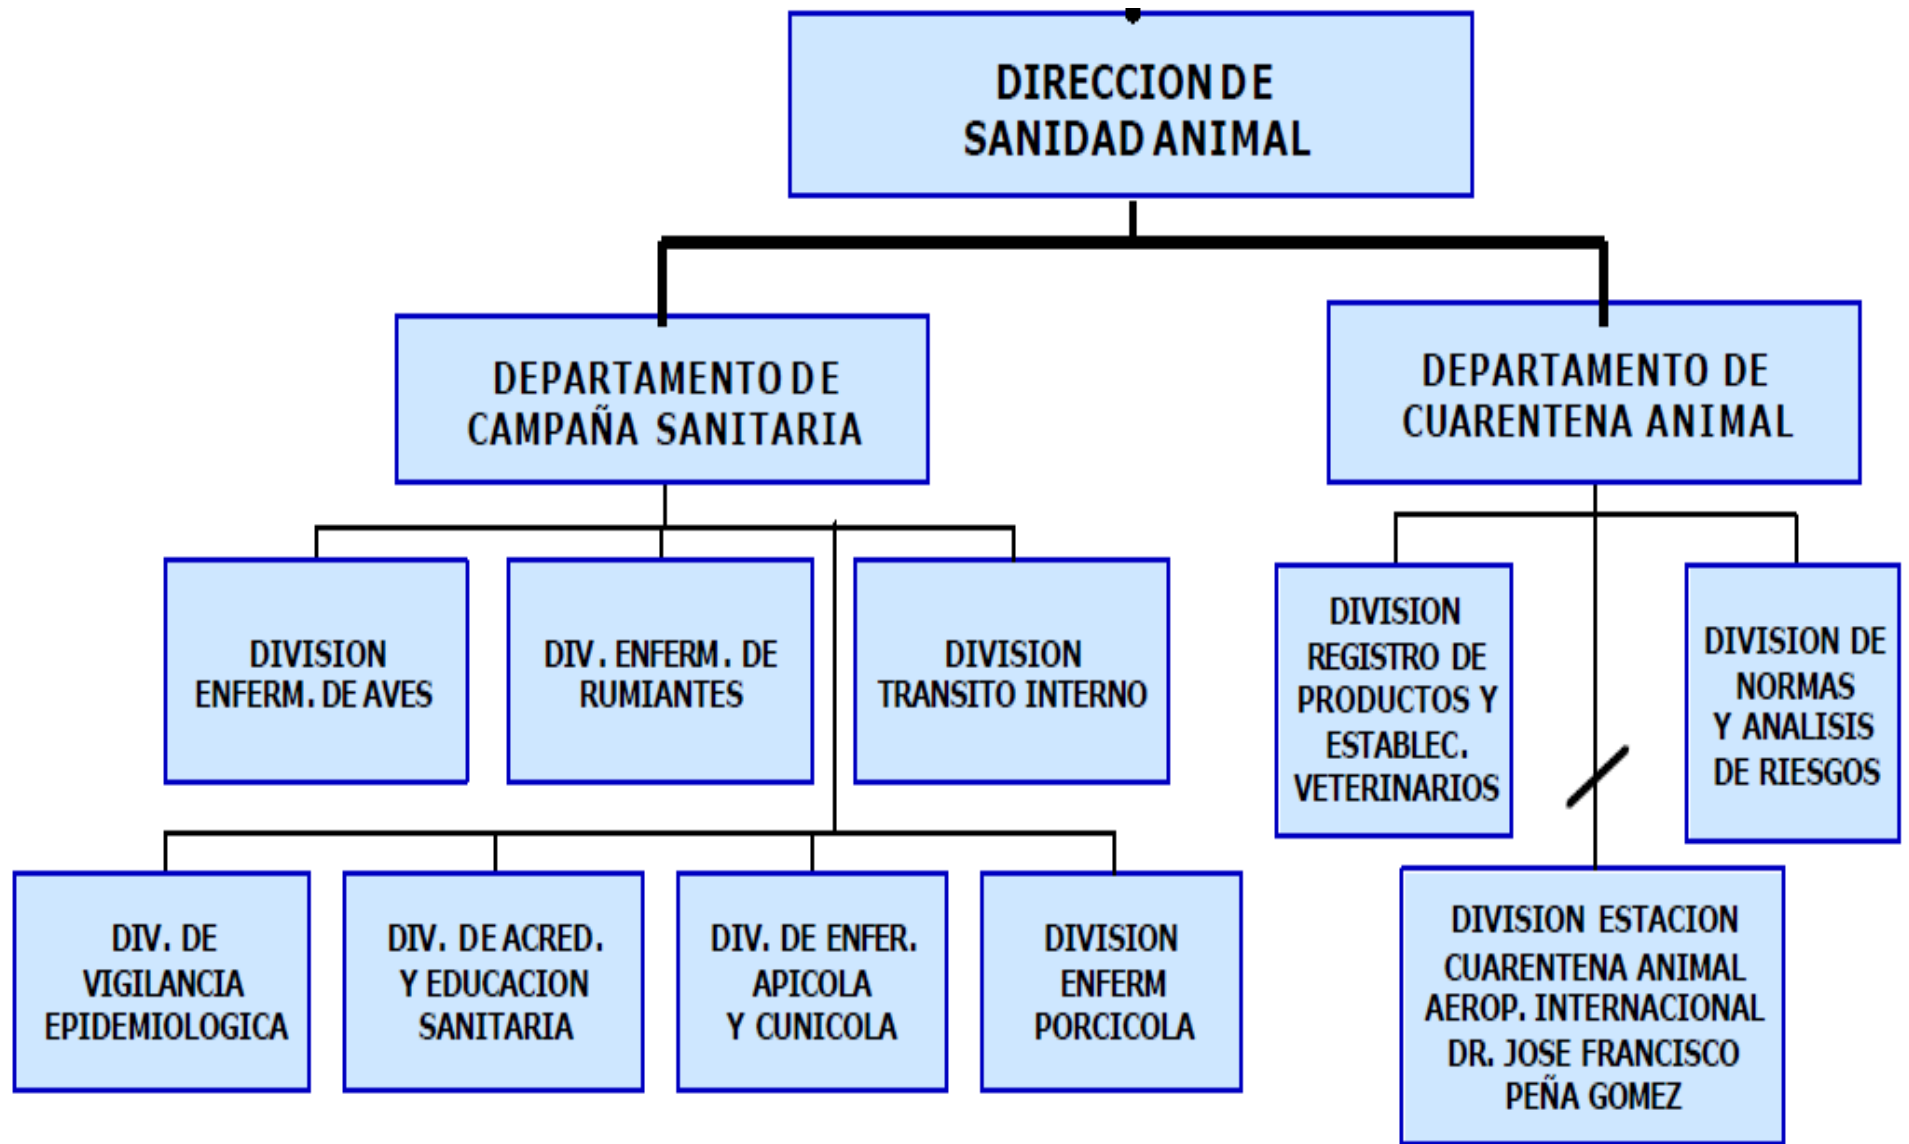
DIRECCION DE SANIDAD ANIMAL

DEPARTAMENTO DE CAMPAÑA SANITARIA

DEPARTAMENTO DE CUARENTENA ANIMAL

DIVISION ENFERM. DE AVES

DIV. ENFERM. DE RUMIANTES

DIVISION TRANSITO INTERNO

DIVISION REGISTRO DE PRODUCTOS Y ESTABLEC. VETERINARIOS

DIVISION DE NORMAS Y ANALISIS DE RIESGOS

DIV. DE VIGILANCIA EPIDEMIOLOGICA

DIV. DE ACRED. Y EDUCACION SANITARIA

DIV. DE ENFER. APICOLA Y CUNICOLA

DIVISION ENFERM PORCICOLA

DIVISION ESTACION CUARENTENA ANIMAL AEROP. INTERNACIONAL DR. JOSE FRANCISCO PEÑA GOMEZ